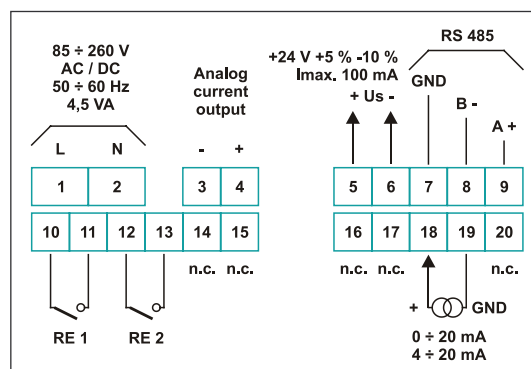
85 ÷ 260 V
AC / DC
50 ÷ 60 Hz
4,5 VA

L N

Analog current output

- +

+24 V +5 % -10 %
Imax. 100 mA

+ Us -

RS 485

GND

B -

A +

1 2 3 4 5 6 7 8 9

10 11 12 13 14 15 16 17 18 19 20

n.c. n.c. n.c. n.c. n.c.

RE 1 RE 2

+ GND

0 ÷ 20 mA
4 ÷ 20 mA